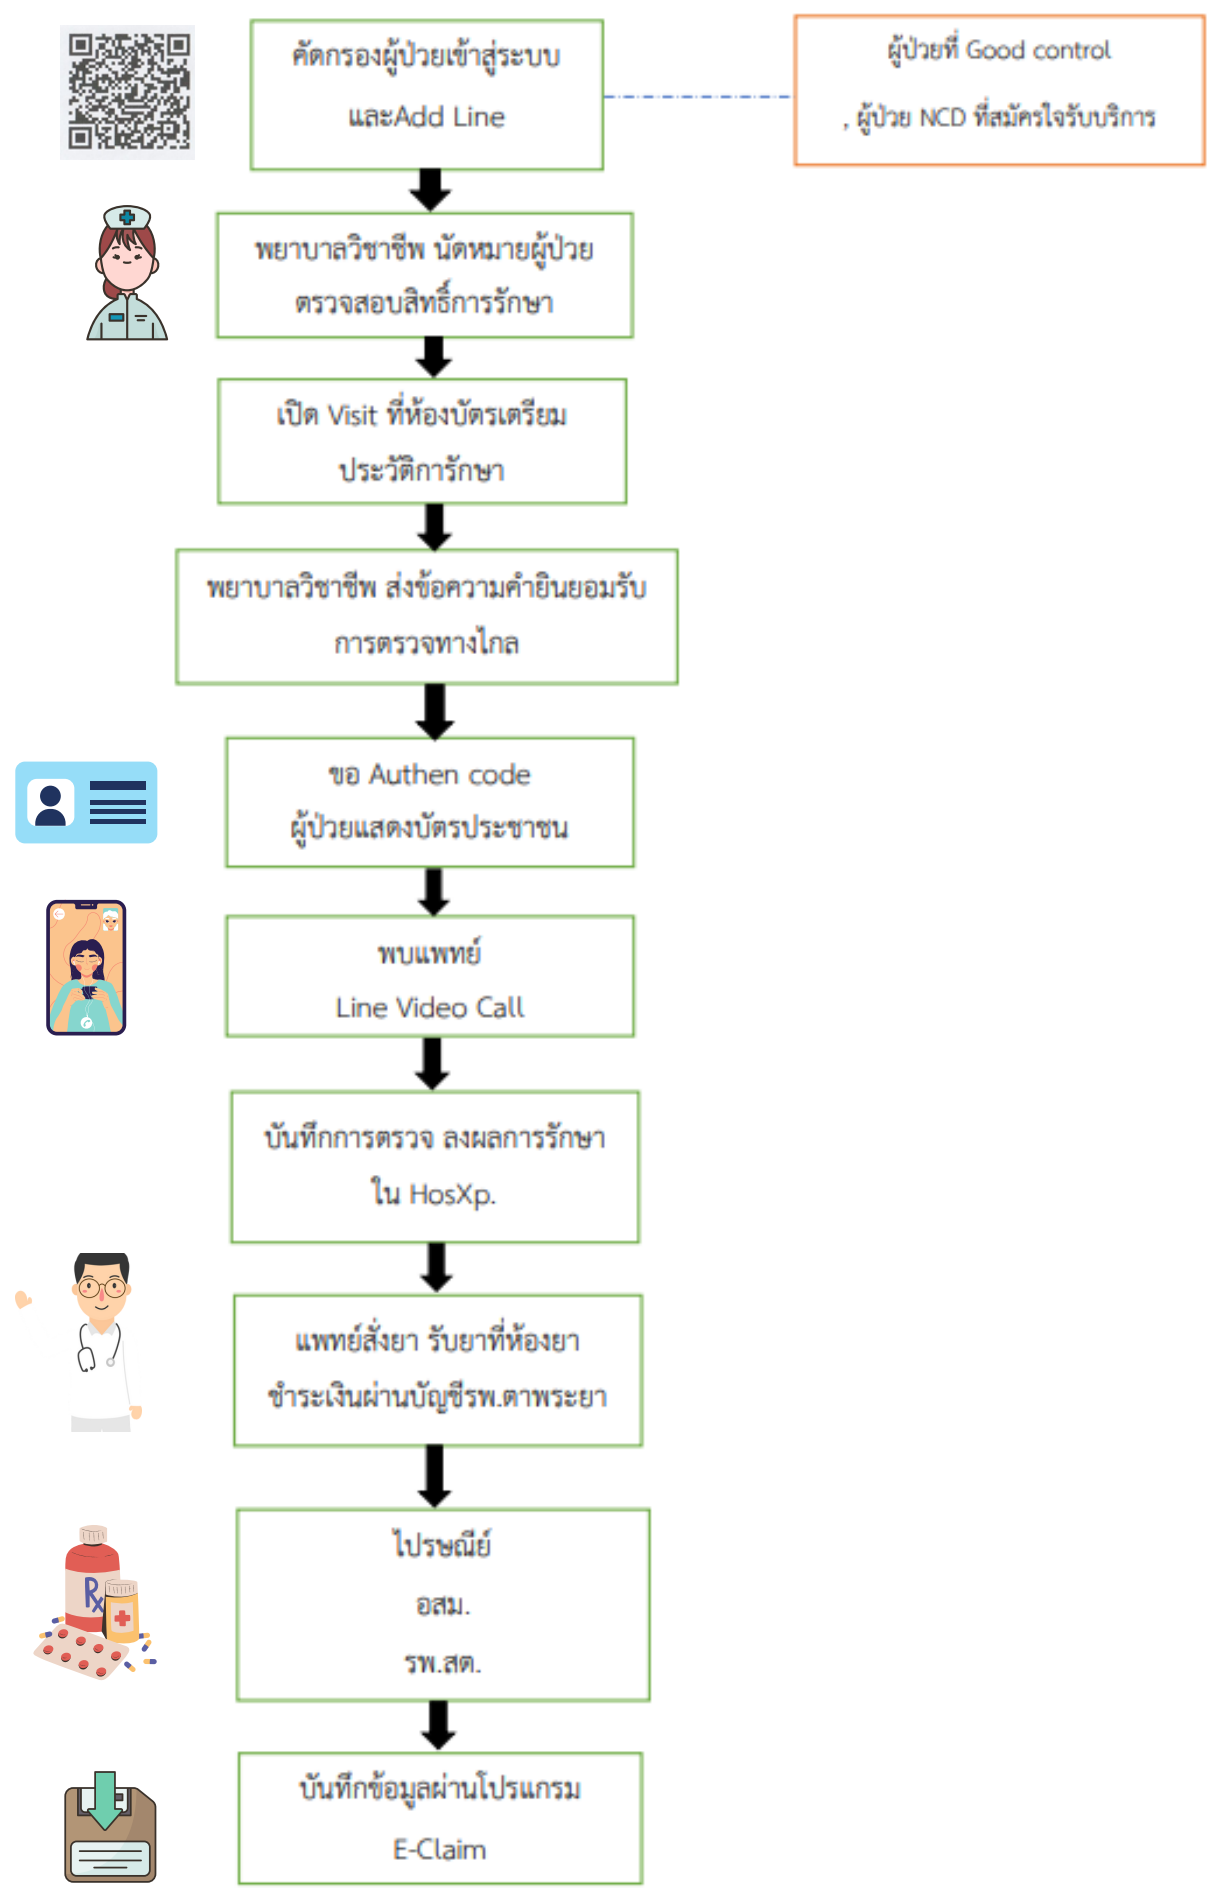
คัดกรองผู้ป่วยเข้าสู่ระบบ
และAdd Line

ผู้ป่วยที่ Good control
, ผู้ป่วย NCD ที่สมัครใจรับบริการ

พยาบาลวิชาชีพ นัดหมายผู้ป่วย
ตรวจสอบสิทธิ์การรักษา

เปิด Visit ที่ห้องบัตรเตรียม
ประวัติการรักษา

พยาบาลวิชาชีพ ส่งข้อความคำยินยอมรับ
การตรวจทางไกล

ขอ Authen code
ผู้ป่วยแสดงบัตรประชาชน

พบแพทย์
Line Video Call

บันทึกการตรวจ ลงผลการรักษา
ใน HosXp.

แพทย์สั่งยา รับยาที่ห้องยา
ชำระเงินผ่านบัญชีรพ.ตาพระยา

ไปรษณีย์
อสม.
รพ.สต.

บันทึกข้อมูลผ่านโปรแกรม
E-Claim